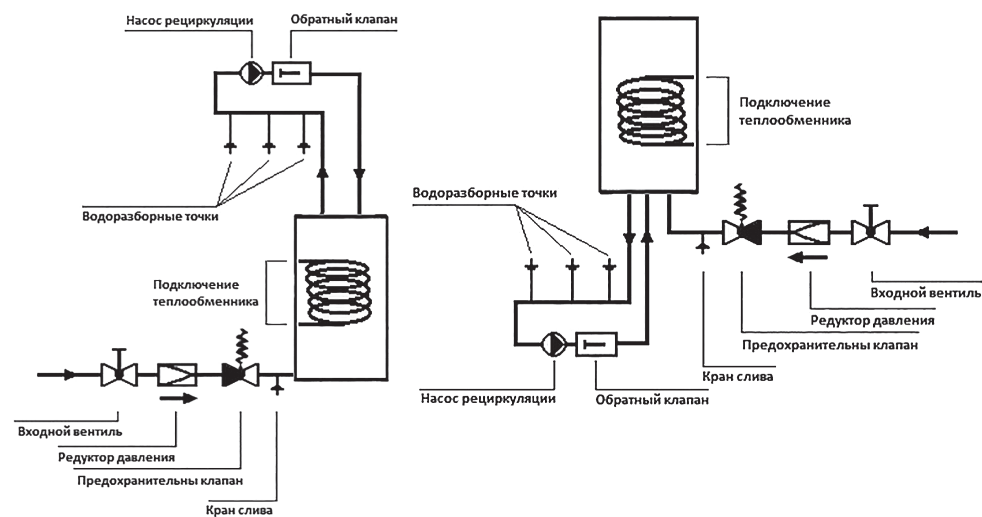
Насос рециркуляции
Обратный клапан
Водоразборные точки
Подключение теплообменника
Входной вентиль
Редуктор давления
Предохранительны клапан
Кран слива

Подключение теплообменника
Водоразборные точки
Входной вентиль
Редуктор давления
Предохранительны клапан
Кран слива
Насос рециркуляции
Обратный клапан